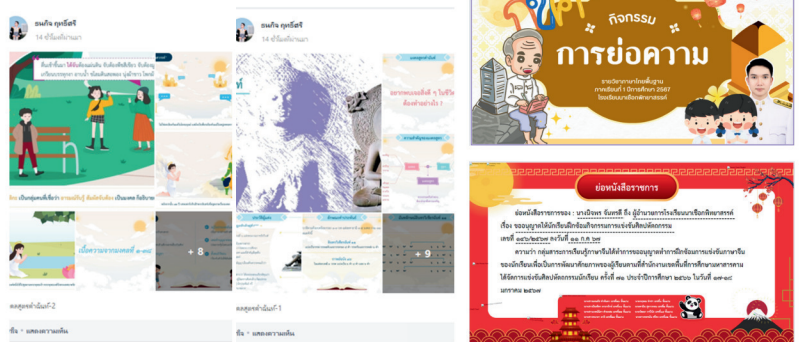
ธนกิจ ฤทธิ์ศรี
14 ชั่วโมงที่ผ่านมา

+ 8

ตลสูงจำนวน-2

ชื่อ • แสดงความคิดเห็น

ธนกิจ ฤทธิ์ศรี
14 ชั่วโมงที่ผ่านมา

+ 9

ตลสูงจำนวน-1

ชื่อ • แสดงความคิดเห็น

กิจกรรม
การย่อความ
รายวิชาภาษาไทยพื้นฐาน
ภาคเรียนที่ 1 ปีการศึกษา 2567
โรงเรียนบางเขื่อนพิทยาสรรค์

ย่อหนังสือราชการ
ย่อหนังสือราชการของ นางบังเพร จันทร์ดี ถึง ผู้อำนวยการโรงเรียนบางเขื่อนพิทยาสรรค์
เรื่อง ขออนุญาตให้นักเรียนฝึกซ้อมก่อนการแข่งขันศิลปหัตถกรรม
เลขที่ ๑๔/๒๕๖๗ ลงวันที่ ๑๓ ก.ย. ๖๗
ความว่า กลุ่มสาระการเรียนรู้ภาษาไทยได้ทำการขออนุญาตทำการฝึกซ้อมการแข่งขันภาษาไทยของนักเรียนเพื่อเป็นการพัฒนาทักษะการของผู้เรียนตามที่สำนักงานเขตพื้นที่การศึกษามหาสารคามได้จัดการแข่งขันศิลปหัตถกรรมนักเรียน ครั้งที่ ๗๒ ประจำปีการศึกษา ๒๕๖๗ ในวันที่ ๑๓-๑๘ มกราคม ๒๕๖๘